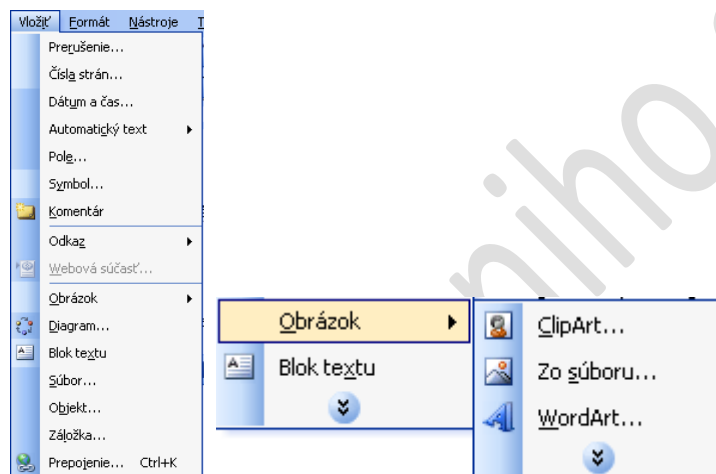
Vložiť Formát Nástroje T

Prerušenie...
Čísla strán...
Dátum a čas...
Automatický text
Pole...
Symbol...
Komentár
Odkaz
Webová súčasť...
Obrázok
Diagram...
Blok textu
Súbor...
Objekt...
Záložka...
Prepojenie... Ctrl+K

Obrázok
Blok textu

ClipArt...
Zo súboru...
WordArt...

nino